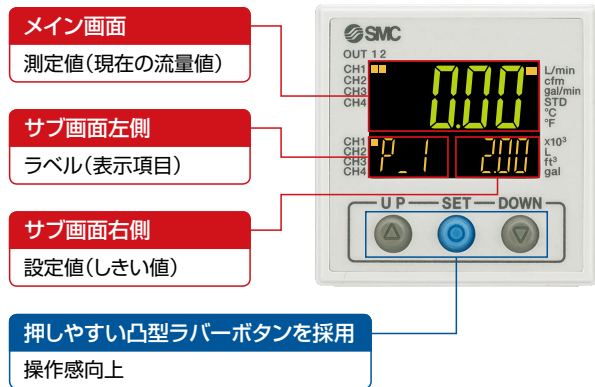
メイン画面
測定値(現在の流量値)

サブ画面左側
ラベル(表示項目)

サブ画面右側
設定値(しきい値)

押しやすい凸型ラバーボタンを採用
操作感向上

SMC

OUT 1 2

CH1
CH2
CH3
CH4

0.00

L/min
cfm
gal/min
STD
°C
°F

CH1
CH2
CH3
CH4

P_1

2.00

x10$^3$
L
ft$^3$
gal

U P
SET
DOWN